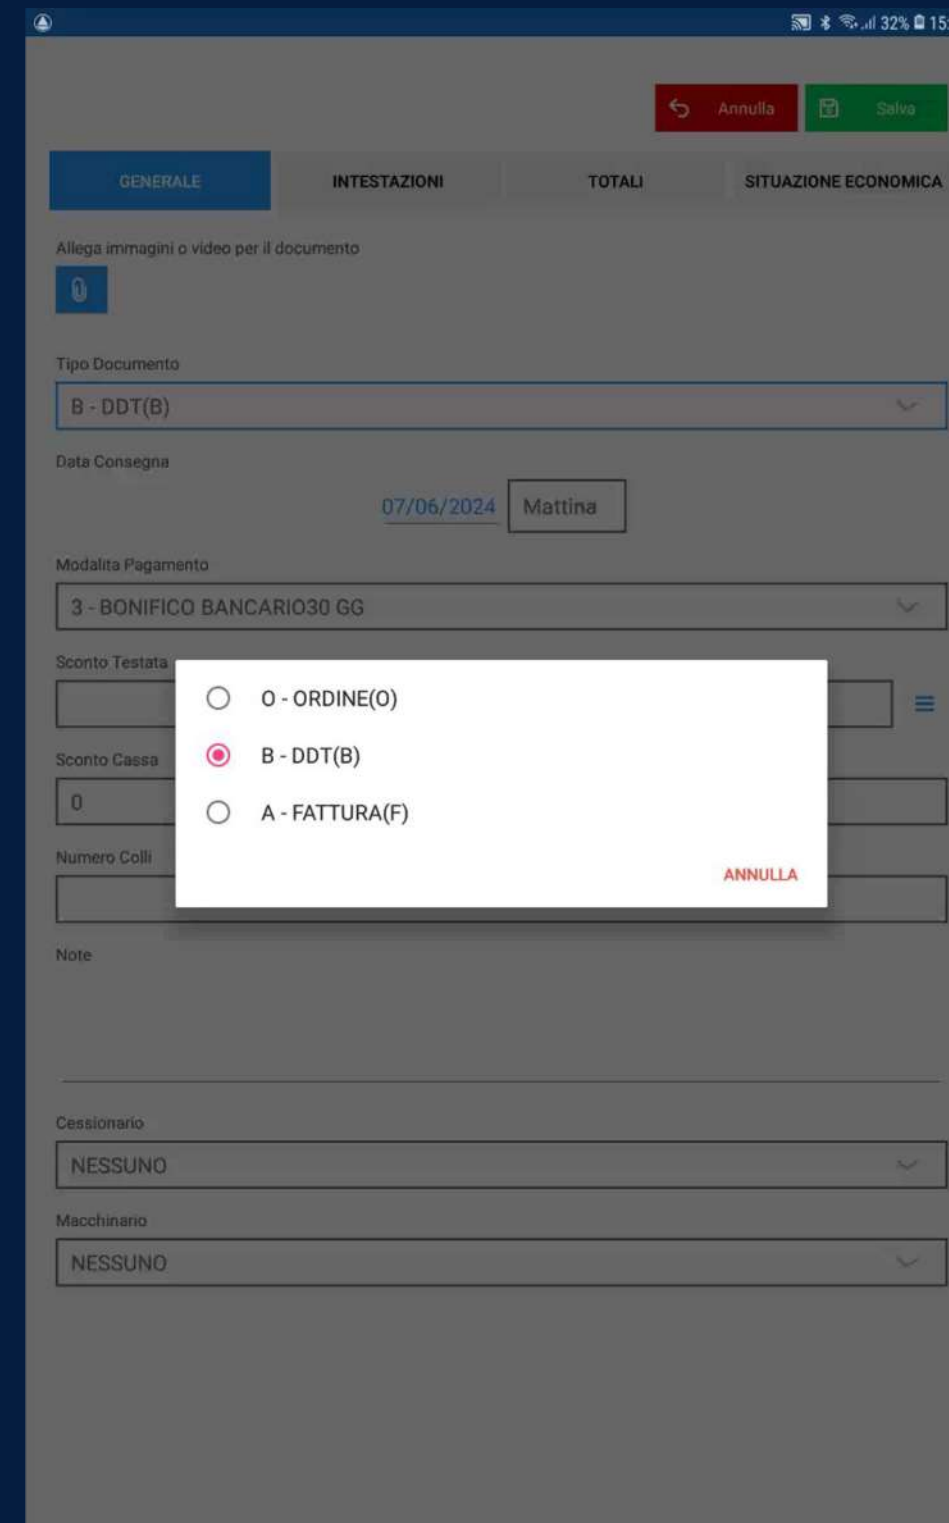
32% 15

Annulla

Salva

GENERALE

INTESTAZIONI

TOTALI

SITUAZIONE ECONOMICA

Allega immagini o video per il documento

Tipo Documento

B - DDT(B)

Data Consegna

07/06/2024

Mattina

Modalita Pagamento

3 - BONIFICO BANCARIO30 GG

Sconto Testata

Sconto Cassa

0

Numero Colli

O - ORDINE(O)

B - DDT(B)

A - FATTURA(F)

ANNULLA

Note

Cessionario

NESSUNO

Macchinario

NESSUNO